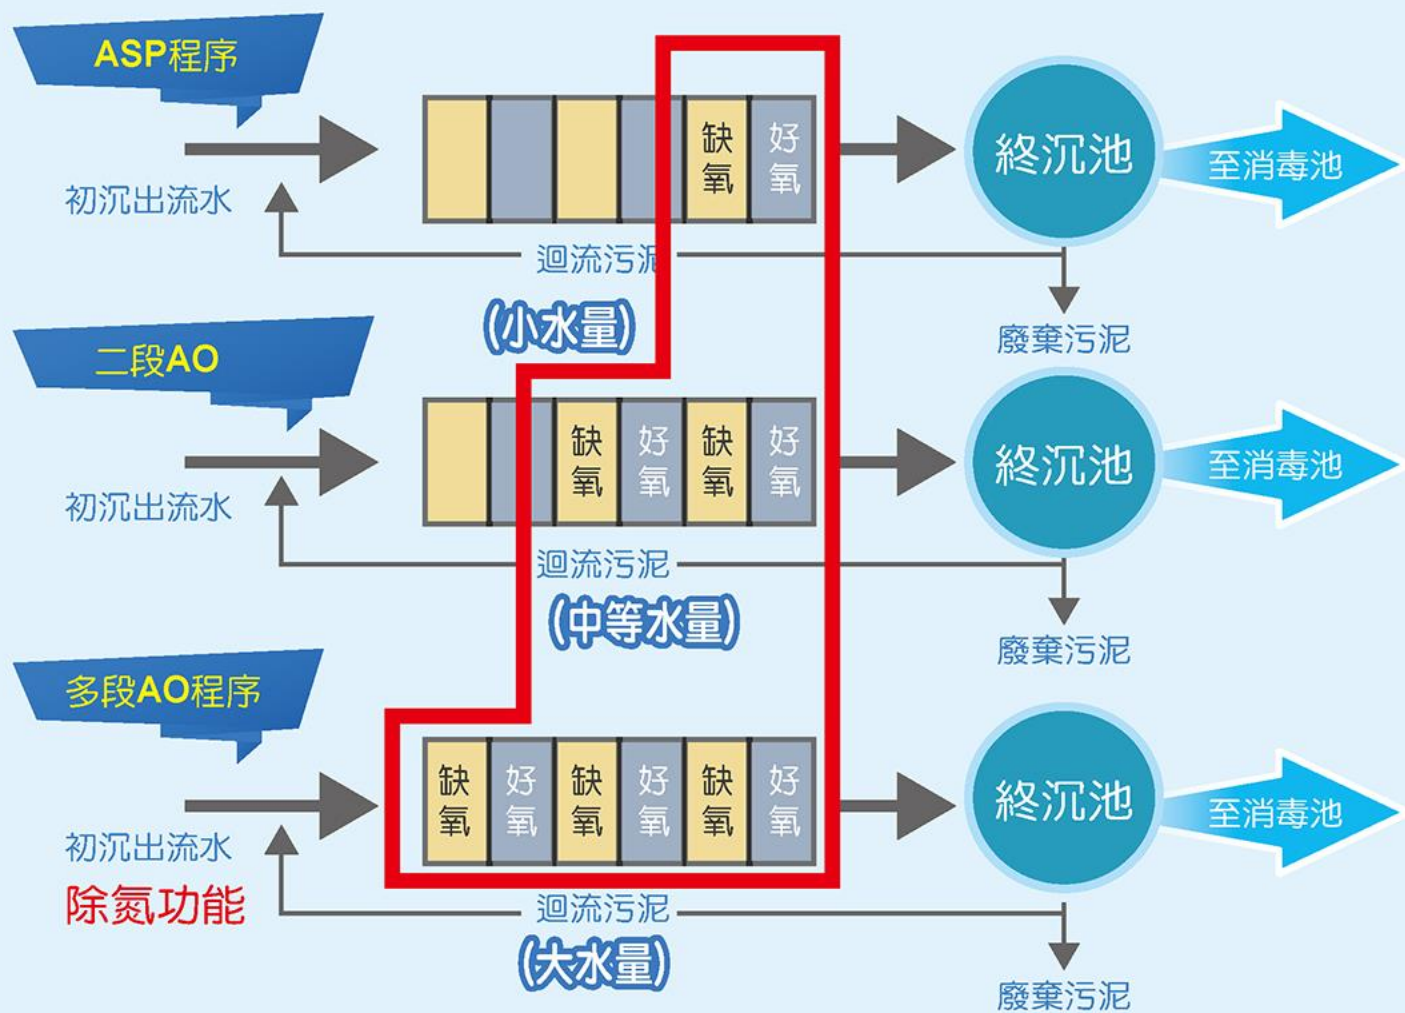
ASP程序

初沉出流水

缺氧 好氧

終沉池

至消毒池

迴流污泥

(小水量)

廢棄污泥

二段AO

初沉出流水

缺氧 好氧 缺氧 好氧

終沉池

至消毒池

迴流污泥

(中等水量)

廢棄污泥

多段AO程序

初沉出流水

除氮功能

缺氧 好氧 缺氧 好氧 缺氧 好氧

終沉池

至消毒池

迴流污泥

(大水量)

廢棄污泥